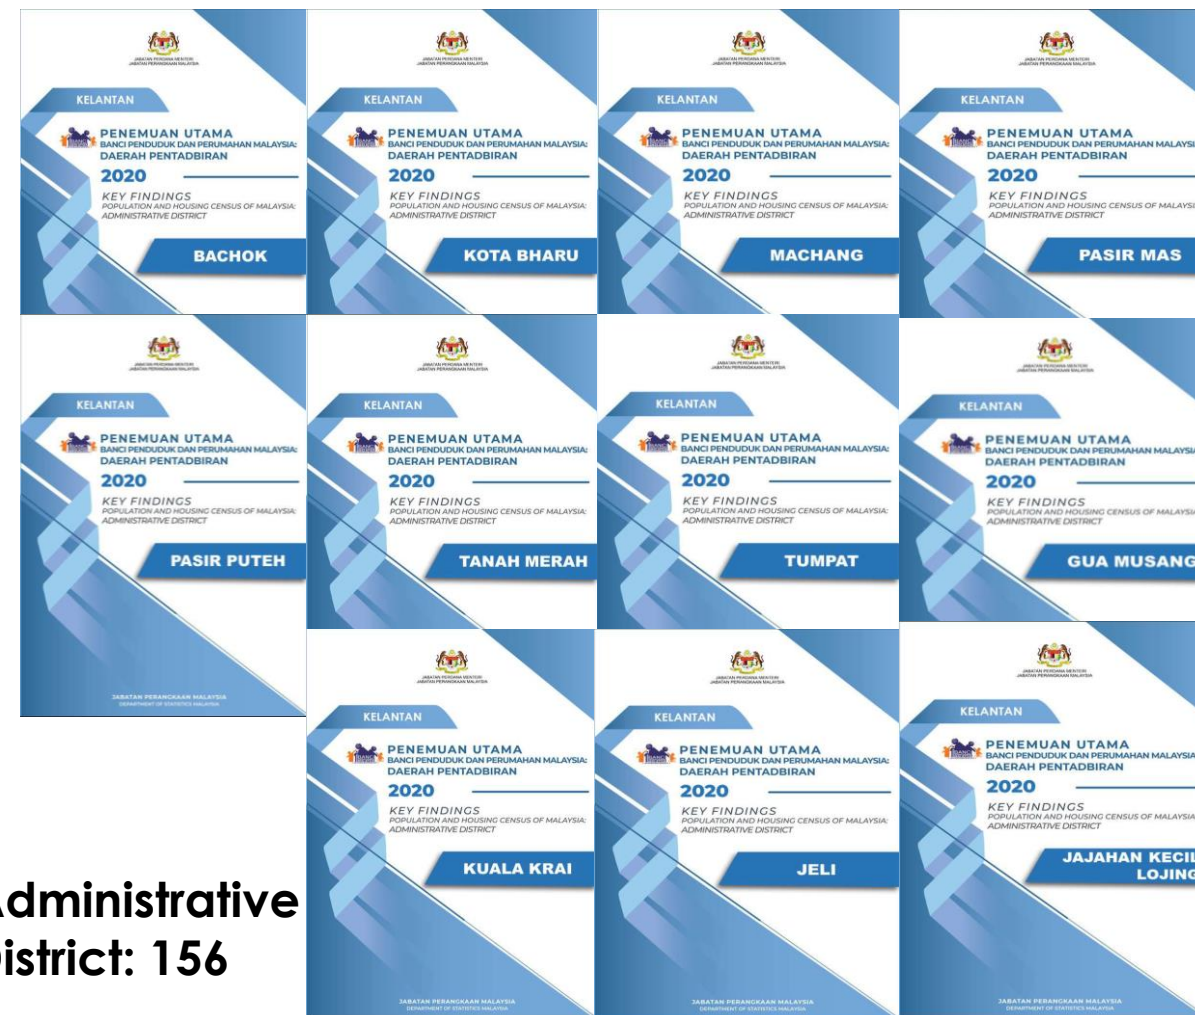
JABATAN PERDANA MENTERI
JABATAN PERANGKAAN MALAYSIA

KELANTAN

PENEMUAN UTAMA
BANCI PENDUDUK DAN PERUMAHAN MALAYSIA: DAERAH PENTADBIRAN
2020
KEY FINDINGS
POPULATION AND HOUSING CENSUS OF MALAYSIA: ADMINISTRATIVE DISTRICT

BACHOK

JABATAN PERDANA MENTERI
JABATAN PERANGKAAN MALAYSIA

KELANTAN

PENEMUAN UTAMA
BANCI PENDUDUK DAN PERUMAHAN MALAYSIA: DAERAH PENTADBIRAN
2020
KEY FINDINGS
POPULATION AND HOUSING CENSUS OF MALAYSIA: ADMINISTRATIVE DISTRICT

KOTA BHARU

JABATAN PERDANA MENTERI
JABATAN PERANGKAAN MALAYSIA

KELANTAN

PENEMUAN UTAMA
BANCI PENDUDUK DAN PERUMAHAN MALAYSIA: DAERAH PENTADBIRAN
2020
KEY FINDINGS
POPULATION AND HOUSING CENSUS OF MALAYSIA: ADMINISTRATIVE DISTRICT

MACHANG

JABATAN PERDANA MENTERI
JABATAN PERANGKAAN MALAYSIA

KELANTAN

PENEMUAN UTAMA
BANCI PENDUDUK DAN PERUMAHAN MALAYSI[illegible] DAERAH PENTADBIRAN
2020
KEY FINDINGS
POPULATION AND HOUSING CENSUS OF MALAYSI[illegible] ADMINISTRATIVE DISTRICT

PASIR MAS

JABATAN PERDANA MENTERI
JABATAN PERANGKAAN MALAYSIA

KELANTAN

PENEMUAN UTAMA
BANCI PENDUDUK DAN PERUMAHAN MALAYSIA: DAERAH PENTADBIRAN
2020
KEY FINDINGS
POPULATION AND HOUSING CENSUS OF MALAYSIA: ADMINISTRATIVE DISTRICT

PASIR PUTEH

JABATAN PERANGKAAN MALAYSIA
DEPARTMENT OF STATISTICS MALAYSIA

JABATAN PERDANA MENTERI
JABATAN PERANGKAAN MALAYSIA

KELANTAN

PENEMUAN UTAMA
BANCI PENDUDUK DAN PERUMAHAN MALAYSIA: DAERAH PENTADBIRAN
2020
KEY FINDINGS
POPULATION AND HOUSING CENSUS OF MALAYSIA: ADMINISTRATIVE DISTRICT

TANAH MERAH

JABATAN PERDANA MENTERI
JABATAN PERANGKAAN MALAYSIA

KELANTAN

PENEMUAN UTAMA
BANCI PENDUDUK DAN PERUMAHAN MALAYSIA: DAERAH PENTADBIRAN
2020
KEY FINDINGS
POPULATION AND HOUSING CENSUS OF MALAYSIA: ADMINISTRATIVE DISTRICT

TUMPAT

JABATAN PERDANA MENTERI
JABATAN PERANGKAAN MALAYSIA

KELANTAN

PENEMUAN UTAMA
BANCI PENDUDUK DAN PERUMAHAN MALAYSI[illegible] DAERAH PENTADBIRAN
2020
KEY FINDINGS
POPULATION AND HOUSING CENSUS OF MALAYSI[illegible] ADMINISTRATIVE DISTRICT

GUA MUSANG

JABATAN PERDANA MENTERI
JABATAN PERANGKAAN MALAYSIA

KELANTAN

PENEMUAN UTAMA
BANCI PENDUDUK DAN PERUMAHAN MALAYSIA: DAERAH PENTADBIRAN
2020
KEY FINDINGS
POPULATION AND HOUSING CENSUS OF MALAYSIA: ADMINISTRATIVE DISTRICT

KUALA KRAI

JABATAN PERANGKAAN MALAYSIA
DEPARTMENT OF STATISTICS MALAYSIA

JABATAN PERDANA MENTERI
JABATAN PERANGKAAN MALAYSIA

KELANTAN

PENEMUAN UTAMA
BANCI PENDUDUK DAN PERUMAHAN MALAYSIA: DAERAH PENTADBIRAN
2020
KEY FINDINGS
POPULATION AND HOUSING CENSUS OF MALAYSIA: ADMINISTRATIVE DISTRICT

JELI

JABATAN PERANGKAAN MALAYSIA
DEPARTMENT OF STATISTICS MALAYSIA

JABATAN PERDANA MENTERI
JABATAN PERANGKAAN MALAYSIA

KELANTAN

PENEMUAN UTAMA
BANCI PENDUDUK DAN PERUMAHAN MALAYSI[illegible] DAERAH PENTADBIRAN
2020
KEY FINDINGS
POPULATION AND HOUSING CENSUS OF MALAYSI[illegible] ADMINISTRATIVE DISTRICT

JAJAHAN KECI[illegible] LOJIN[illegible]

JABATAN PERANGKAAN MALAYSIA
DEPARTMENT OF STATISTICS MALAYSIA

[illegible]dministrative
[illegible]istrict: 156